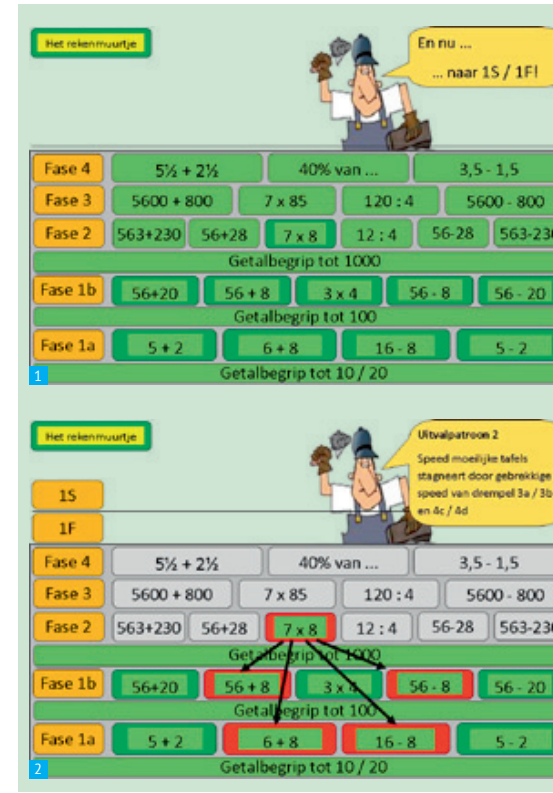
Het rekenmuurtje

En nu ...

... naar 1S / 1F!

| Fase 4 | $5\frac{1}{2} + 2\frac{1}{2}$ | 40% van ... | 3,5 - 1,5 |
|---|---|---|---|
| Fase 3 | 5600 + 800 | 7 x 85 | 120 : 4 | 5600 - 800 |
| Fase 2 | 563+230 | 56+28 | 7 x 8 | 12 : 4 | 56-28 | 563-230 |

Getalbegrip tot 1000

| Fase 1b | 56+20 | 56 + 8 | 3 x 4 | 56 - 8 | 56 - 20 |
|---|---|---|---|---|---|

Getalbegrip tot 100

| Fase 1a | 5 + 2 | 6 + 8 | 16 - 8 | 5 - 2 |
|---|---|---|---|---|

Getalbegrip tot 10 / 20

1

Het rekenmuurtje

Uitvalpatroon 2

Speed moeilijke tafels stagneert door gebrekkige speed van drempel 3a / 3b en 4c / 4d

1S

1F

| Fase 4 | $5\frac{1}{2} + 2\frac{1}{2}$ | 40% van ... | 3,5 - 1,5 |
|---|---|---|---|
| Fase 3 | 5600 + 800 | 7 x 85 | 120 : 4 | 5600 - 800 |
| Fase 2 | 563+230 | 56+28 | 7 x 8 | 12 : 4 | 56-28 | 563-230 |

Getalbegrip tot 1000

| Fase 1b | 56+20 | 56 + 8 | 3 x 4 | 56 - 8 | 56 - 20 |
|---|---|---|---|---|---|

Getalbegrip tot 100

| Fase 1a | 5 + 2 | 6 + 8 | 16 - 8 | 5 - 2 |
|---|---|---|---|---|

Getalbegrip tot 10 / 20

2